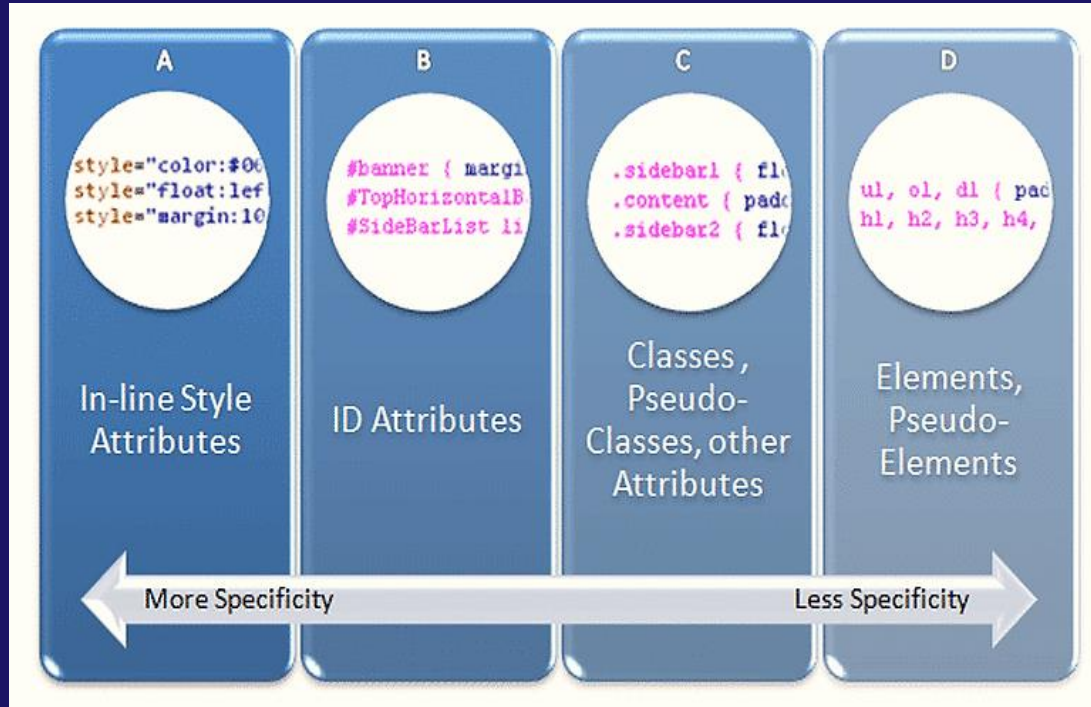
A

style="color:#00
style="float:lef
style="margin:10

In-line Style Attributes

B

#banner { margi
#TopHorizontalB
#SideBarList li

ID Attributes

C

.sidebar1 { fl
.content { padd
.sidebar2 { fl

Classes , Pseudo-Classes, other Attributes

D

ul, ol, dl { pad
h1, h2, h3, h4,

Elements, Pseudo-Elements

More Specificity

Less Specificity